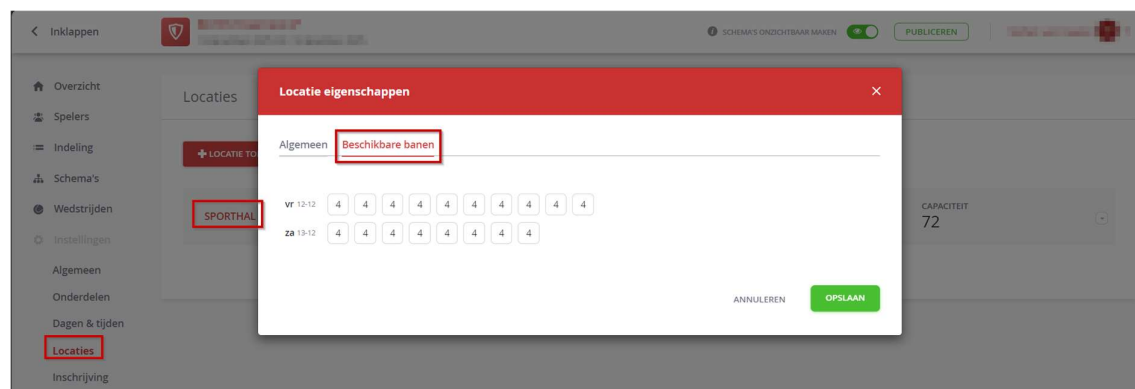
< Inklappen

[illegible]
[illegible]

SCHEMA'S ONZICHTBAAR MAKEN

PUBLICEREN

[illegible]

Overzicht
Spelers
Indeling
Schema's
Wedstrijden
Instellingen
Algemeen
Onderdelen
Dagen & tijden
Locaties
Inschrijving

Locaties

LOCATIE TO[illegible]

SPORTHAL

CAPACITEIT
72

Locatie eigenschappen

×

Algemeen Beschikbare banen

vr 12-12 4 4 4 4 4 4 4 4 4 4 4
za 13-12 4 4 4 4 4 4 4 4 4

ANNULEREN OPSLAAN